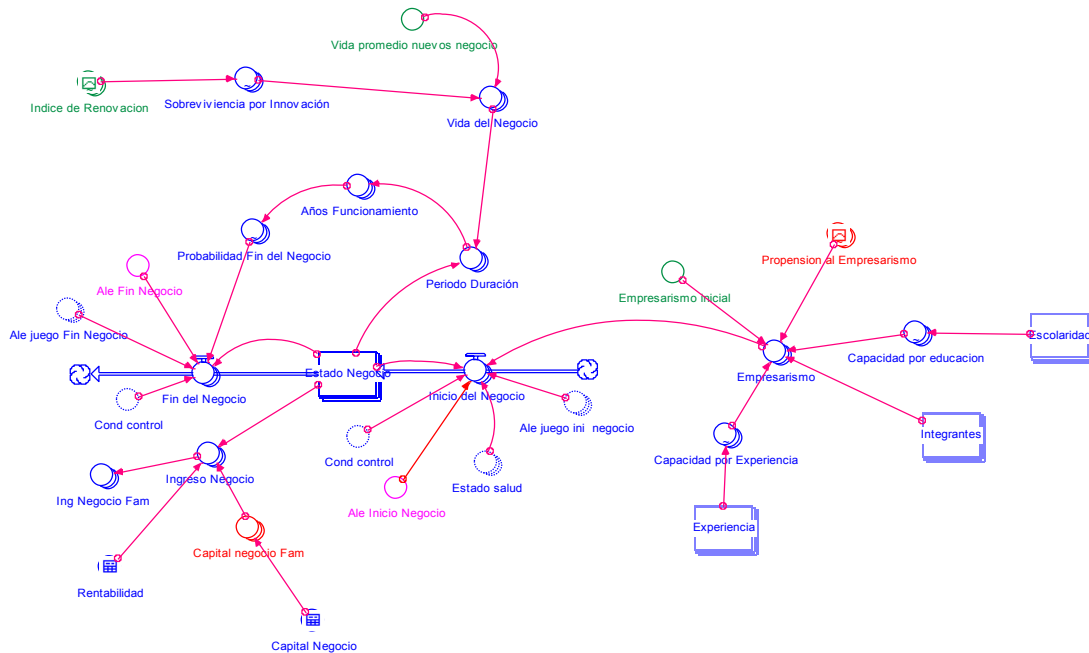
Vida promedio nuevos negocio

Indice de Renovacion

Sobreviviencia por Innovación

Vida del Negocio

Años Funcionamiento

Probabilidad Fin del Negocio

Periodo Duración

Ale Fin Negocio

Ale juego Fin Negocio

Fin del Negocio

Cond control

Estado Negocio

Inicio del Negocio

Ale juego ini negocio

Cond control

Estado salud

Ale Inicio Negocio

Ingreso Negocio

Ing Negocio Fam

Capital negocio Fam

Rentabilidad

Capital Negocio

Propension al Empresarismo

Empresarismo inicial

Empresarismo

Capacidad por educacion

Escolaridad

Integrantes

Capacidad por Experiencia

Experiencia